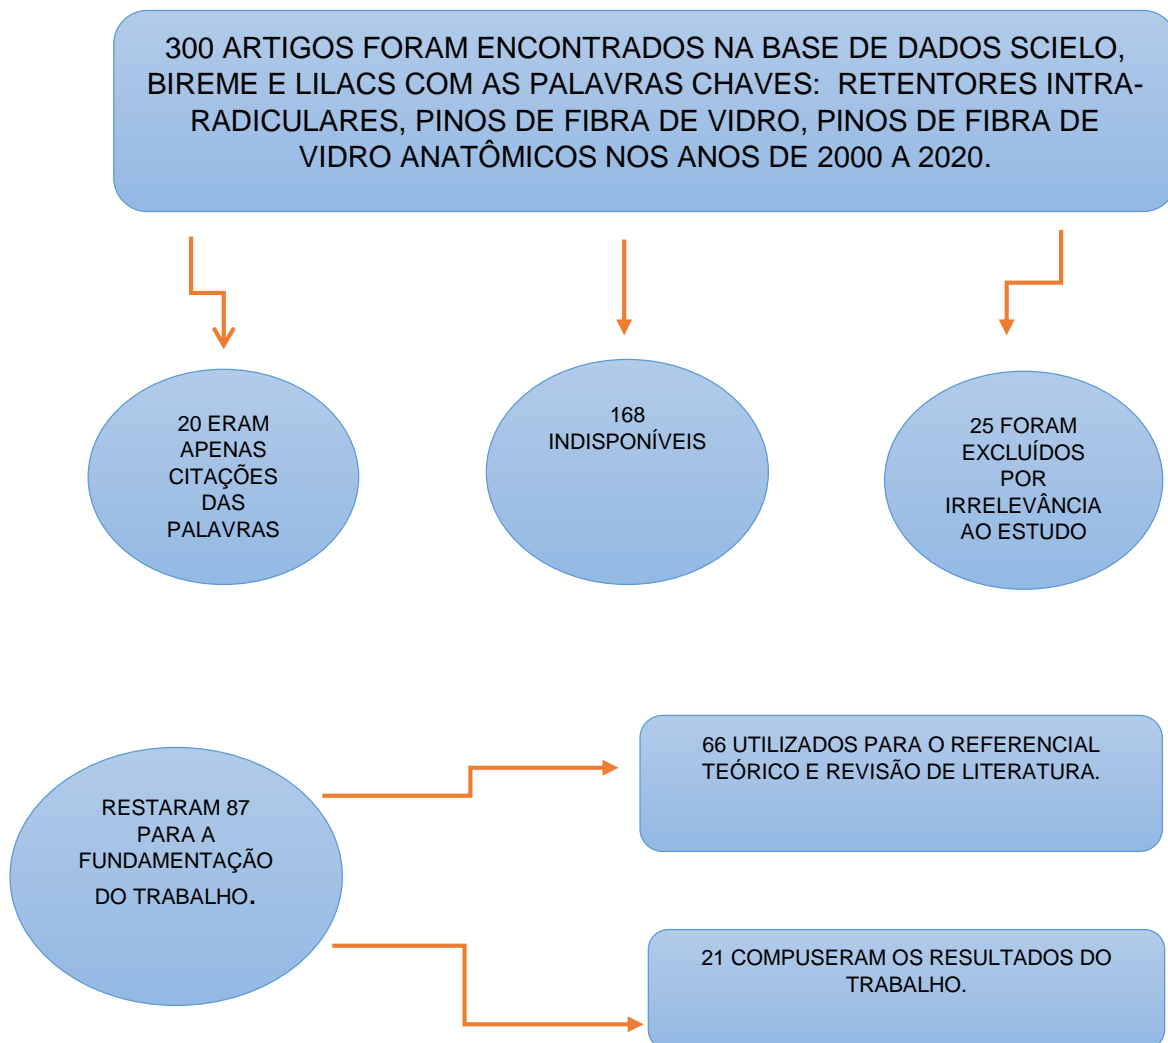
300 ARTIGOS FORAM ENCONTRADOS NA BASE DE DADOS SCIELO, BIREME E LILACS COM AS PALAVRAS CHAVES: RETENTORES INTRA-RADICULARES, PINOS DE FIBRA DE VIDRO, PINOS DE FIBRA DE VIDRO ANATÔMICOS NOS ANOS DE 2000 A 2020.

20 ERAM APENAS CITAÇÕES DAS PALAVRAS

168 INDISPONÍVEIS

25 FORAM EXCLUÍDOS POR IRRELEVÂNCIA AO ESTUDO

RESTARAM 87 PARA A FUNDAMENTAÇÃO DO TRABALHO.

66 UTILIZADOS PARA O REFERENCIAL TEÓRICO E REVISÃO DE LITERATURA.

21 COMPUSERAM OS RESULTADOS DO TRABALHO.